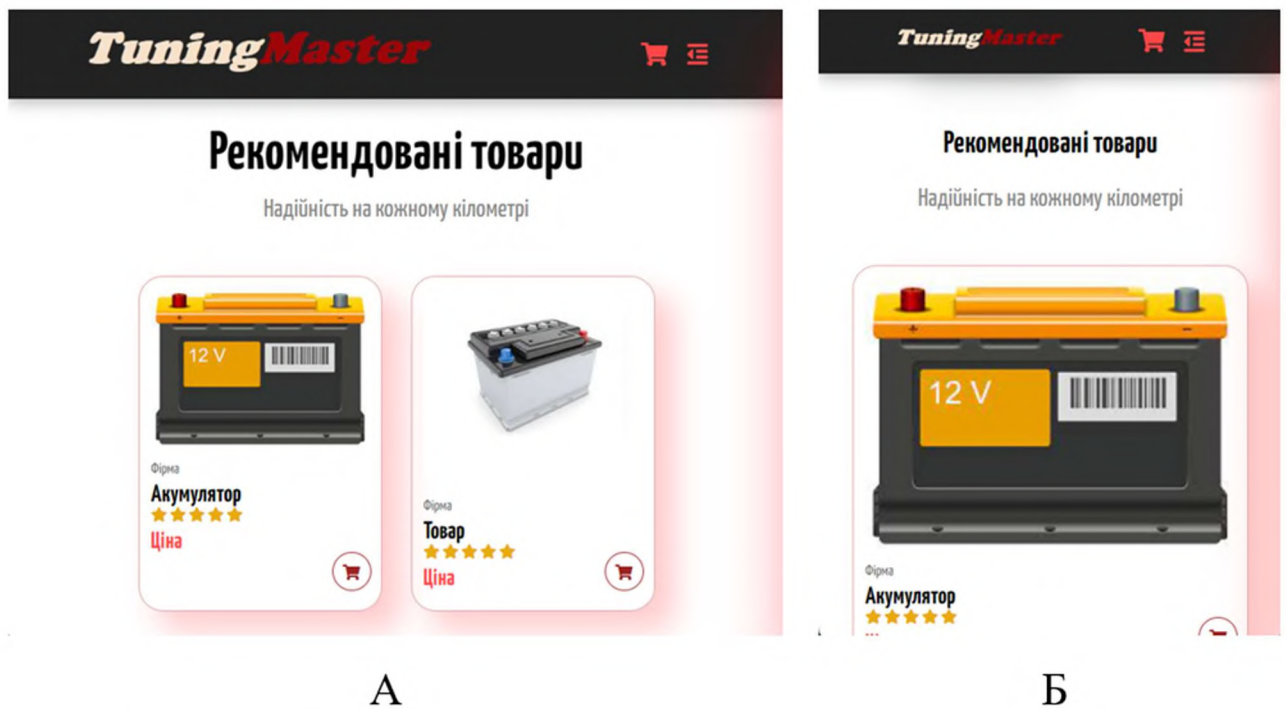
TuningMaster

Рекомендовані товари

Надійність на кожному кілометрі

12 V

Фірма
Акумулятор
Ціна

Фірма
Товар
Ціна

А

TuningMaster

Рекомендовані товари

Надійність на кожному кілометрі

12 V

Фірма
Акумулятор
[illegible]

Б